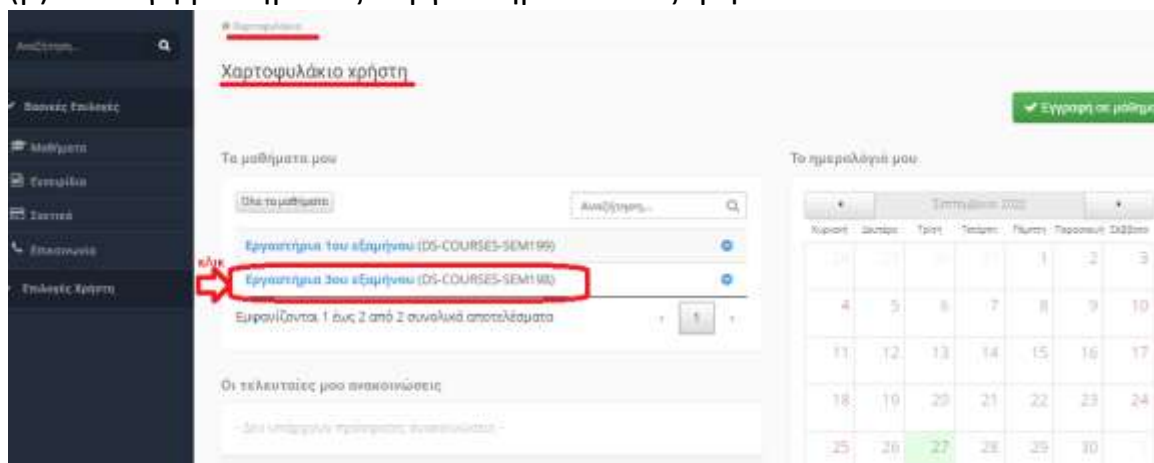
Αναζήτηση...

Βασικές Επιλογές

Μαθήματα

Εγγραφή

Σχετικά

Επικοινωνία

Επιλογές Χρήστη

Χαρτοφυλάκιο

Χαρτοφυλάκιο χρήστη

✔ Εγγραφή σε μάθημα

Τα μαθήματα μου

Όλα τα μαθήματα

Αναζήτηση...

Εργαστήρια 1ου εξαμήνου (DS-COURSES-SEM199)

κλικ

Εργαστήρια 3ου εξαμήνου (DS-COURSES-SEM198)

Εμφανίζονται 1 έως 2 από 2 συνολικά αποτελέσματα

1

Οι τελευταίες μου ανακοινώσεις

- Δεν υπάρχουν πρόσφατες ανακοινώσεις -

Το ημερολόγιό μου

Σεπτέμβριος 2022

| Κυριακή | Δευτέρα | Τρίτη | Τετάρτη | Πέμπτη | Παρασκευή | Σάββατο |
|---|---|---|---|---|---|---|
| 28 | 29 | 30 | 31 | 1 | 2 | 3 |
| 4 | 5 | 6 | 7 | 8 | 9 | 10 |
| 11 | 12 | 13 | 14 | 15 | 16 | 17 |
| 18 | 19 | 20 | 21 | 22 | 23 | 24 |
| 25 | 26 | 27 | 28 | 29 | 30 | |